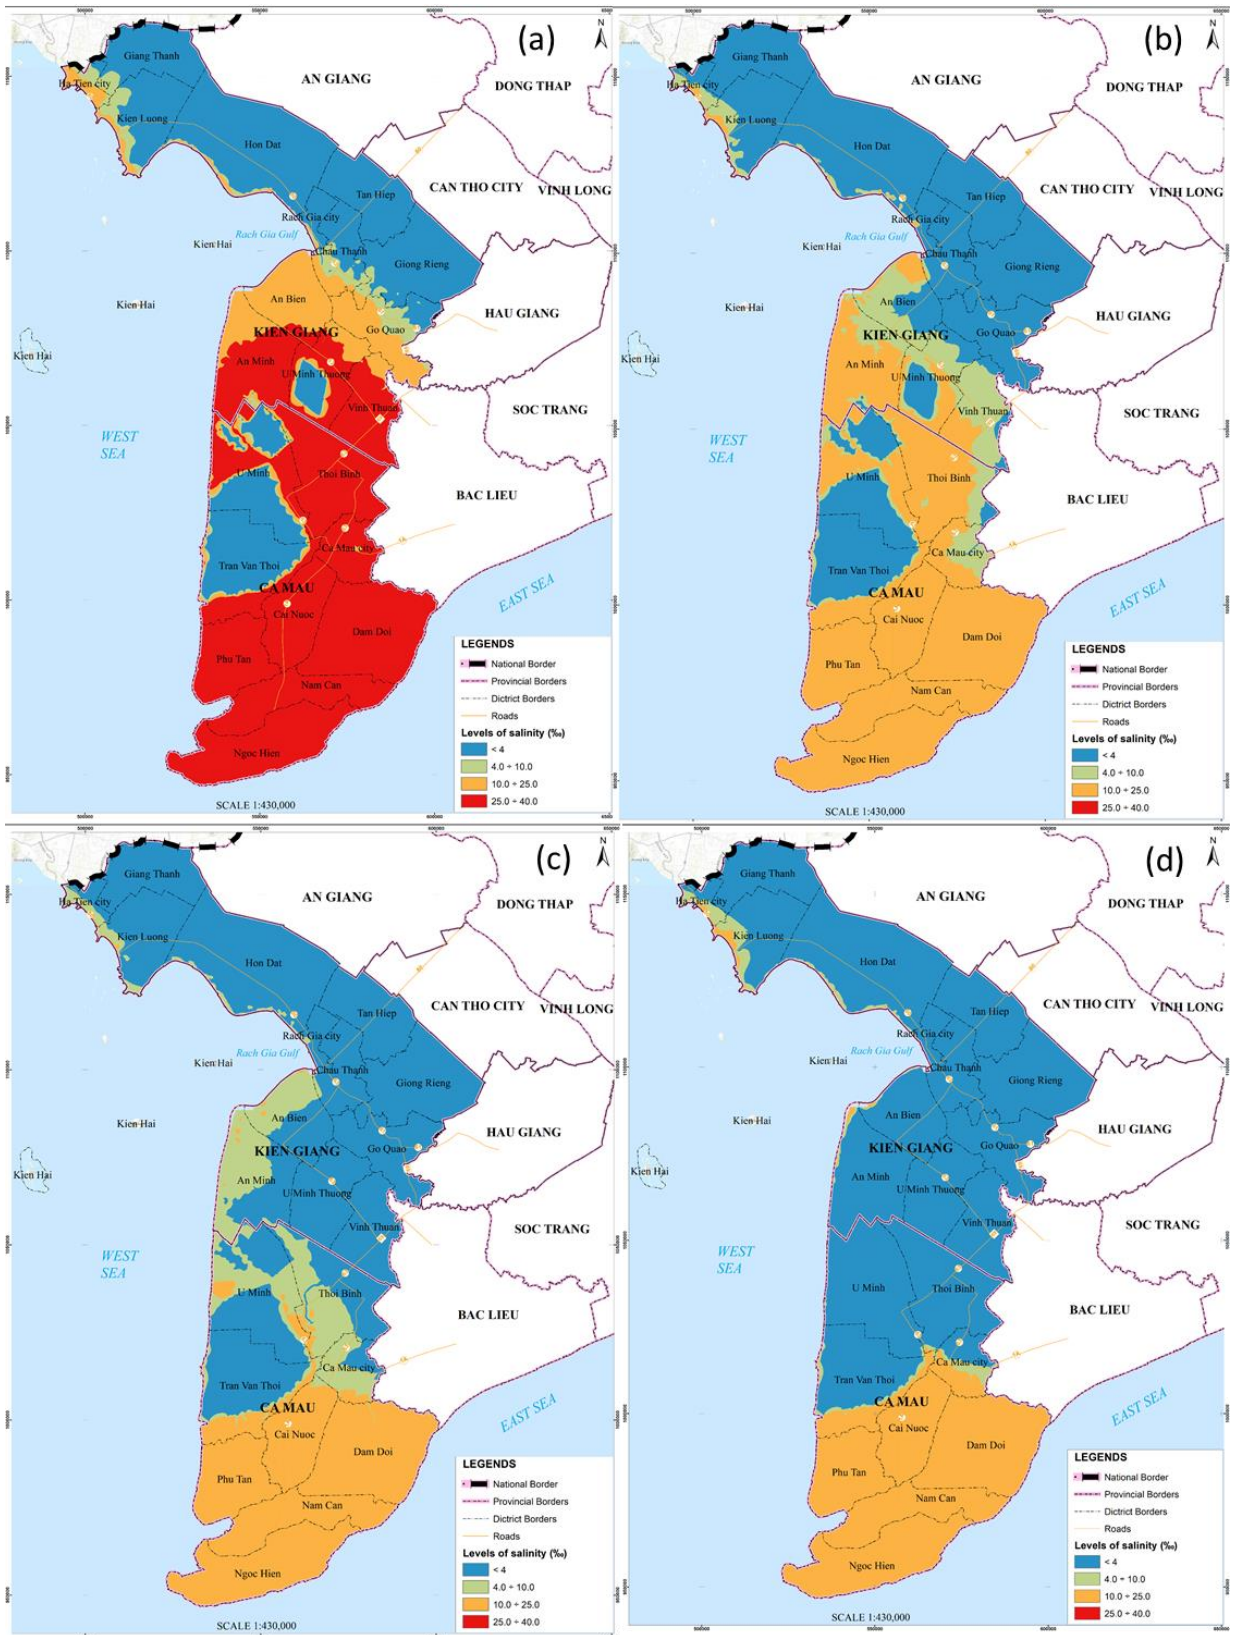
(a)
N
Giang Thanh
Ha Tien city
Kien Luong
Hon Dat
AN GIANG
DONG THAP
Tan Hiep
CAN THO CITY
VINH LONG
Rach Gia city
Rach Gia Gulf
Kien Hai
Chau Thanh
Giong Rieng
An Bien
HAU GIANG
Kien Hai
KIEN GIANG
Go Quao
Kien Hai
An Minh
U Minh Thuong
Vinh Thuan
SOC TRANG
WEST SEA
U Minh
Thoi Binh
BAC LIEU
Ca Mau city
Tran Van Thoi
CA MAU
EAST SEA
Cai Nuoc
Dam Doi
Phu Tan
Nam Can
Ngoc Hien
LEGENDS
National Border
Provincial Borders
Dictrict Borders
Roads
Levels of salinity (‰)
< 4
4.0 ÷ 10.0
10.0 ÷ 25.0
25.0 ÷ 40.0
SCALE 1:430,000

(b)
N
Giang Thanh
Ha Tien city
Kien Luong
Hon Dat
AN GIANG
DONG THAP
Tan Hiep
CAN THO CITY
VINH LONG
Rach Gia city
Rach Gia Gulf
Kien Hai
Chau Thanh
Giong Rieng
An Bien
HAU GIANG
Kien Hai
KIEN GIANG
Go Quao
Kien Hai
An Minh
U Minh Thuong
Vinh Thuan
SOC TRANG
WEST SEA
U Minh
Thoi Binh
BAC LIEU
Ca Mau city
Tran Van Thoi
CA MAU
EAST SEA
Cai Nuoc
Dam Doi
Phu Tan
Nam Can
Ngoc Hien
LEGENDS
National Border
Provincial Borders
Dictrict Borders
Roads
Levels of salinity (‰)
< 4
4.0 ÷ 10.0
10.0 ÷ 25.0
25.0 ÷ 40.0
SCALE 1:430,000

(c)
N
Giang Thanh
Ha Tien city
Kien Luong
Hon Dat
AN GIANG
DONG THAP
Tan Hiep
CAN THO CITY
VINH LONG
Rach Gia city
Rach Gia Gulf
Kien Hai
Chau Thanh
Giong Rieng
An Bien
HAU GIANG
Kien Hai
KIEN GIANG
Go Quao
Kien Hai
An Minh
U Minh Thuong
Vinh Thuan
SOC TRANG
WEST SEA
U Minh
Thoi Binh
BAC LIEU
Ca Mau city
Tran Van Thoi
CA MAU
EAST SEA
Cai Nuoc
Dam Doi
Phu Tan
Nam Can
Ngoc Hien
LEGENDS
National Border
Provincial Borders
Dictrict Borders
Roads
Levels of salinity (‰)
< 4
4.0 ÷ 10.0
10.0 ÷ 25.0
25.0 ÷ 40.0
SCALE 1:430,000

(d)
N
Giang Thanh
Ha Tien city
Kien Luong
Hon Dat
AN GIANG
DONG THAP
Tan Hiep
CAN THO CITY
VINH LONG
Rach Gia city
Rach Gia Gulf
Kien Hai
Chau Thanh
Giong Rieng
An Bien
HAU GIANG
Kien Hai
KIEN GIANG
Go Quao
Kien Hai
An Minh
U Minh Thuong
Vinh Thuan
SOC TRANG
WEST SEA
U Minh
Thoi Binh
BAC LIEU
Ca Mau city
Tran Van Thoi
CA MAU
EAST SEA
Cai Nuoc
Dam Doi
Phu Tan
Nam Can
Ngoc Hien
LEGENDS
National Border
Provincial Borders
Dictrict Borders
Roads
Levels of salinity (‰)
< 4
4.0 ÷ 10.0
10.0 ÷ 25.0
25.0 ÷ 40.0
SCALE 1:430,000